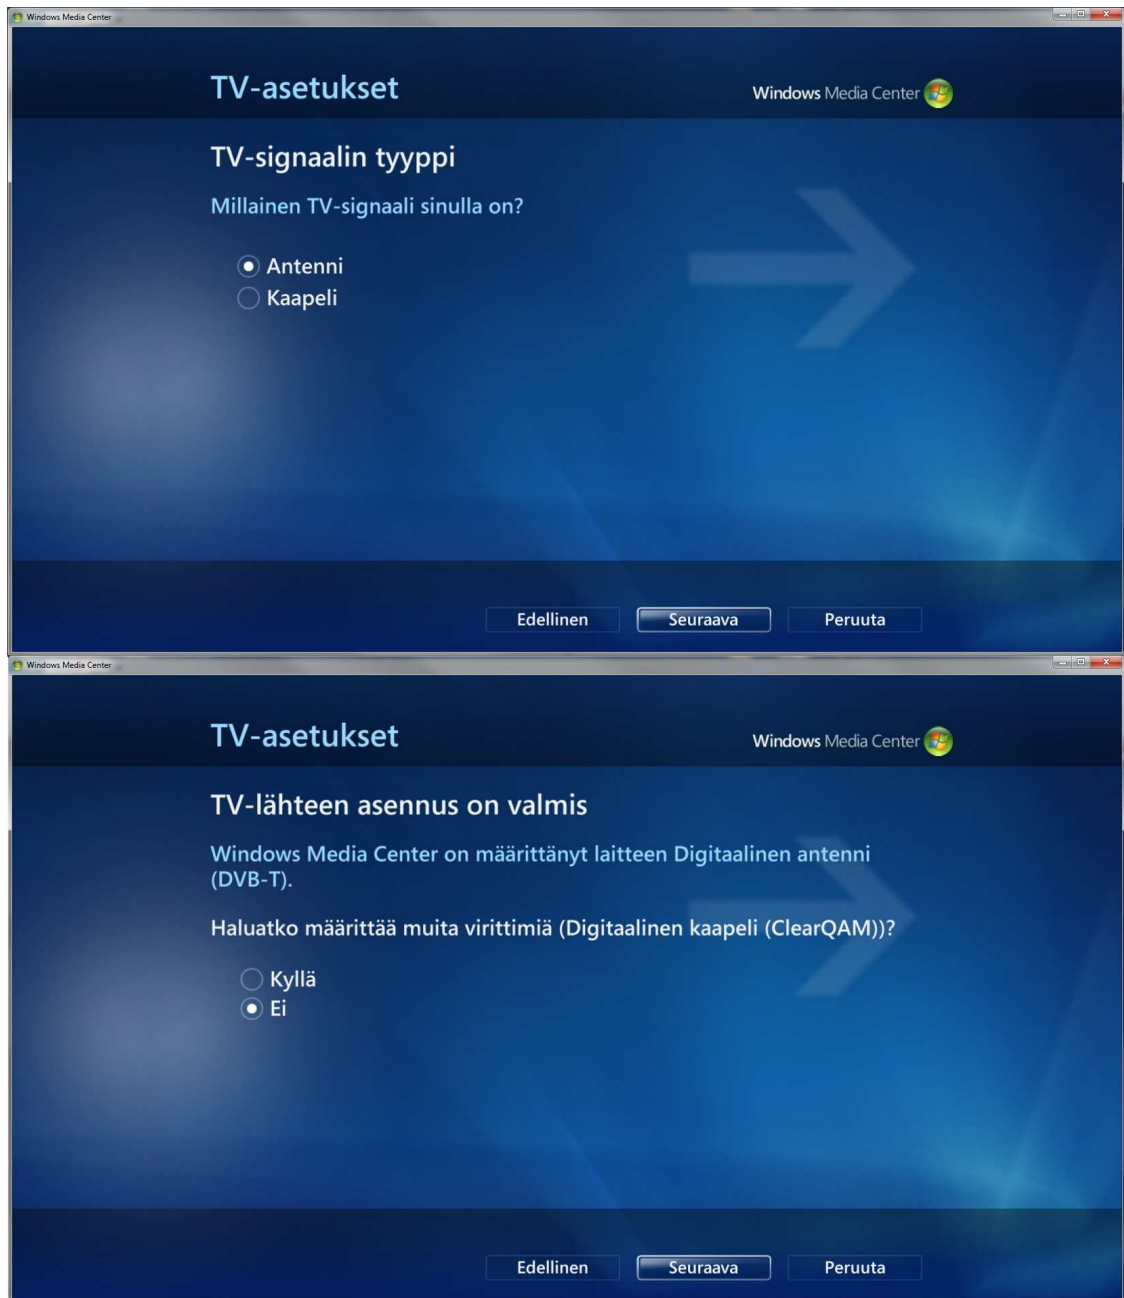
Windows Media Center

TV-asetukset

Windows Media Center

TV-signaalin tyyppi

Millainen TV-signaali sinulla on?

Antenni
Kaapeli

Edellinen Seuraava Peruuta

Windows Media Center

TV-asetukset

Windows Media Center

TV-lähteen asennus on valmis

Windows Media Center on määrittänyt laitteen Digitaalinen antenni (DVB-T).

Haluatko määrittää muita virittimiä (Digitaalinen kaapeli (ClearQAM))?

Kyllä
Ei

Edellinen Seuraava Peruuta